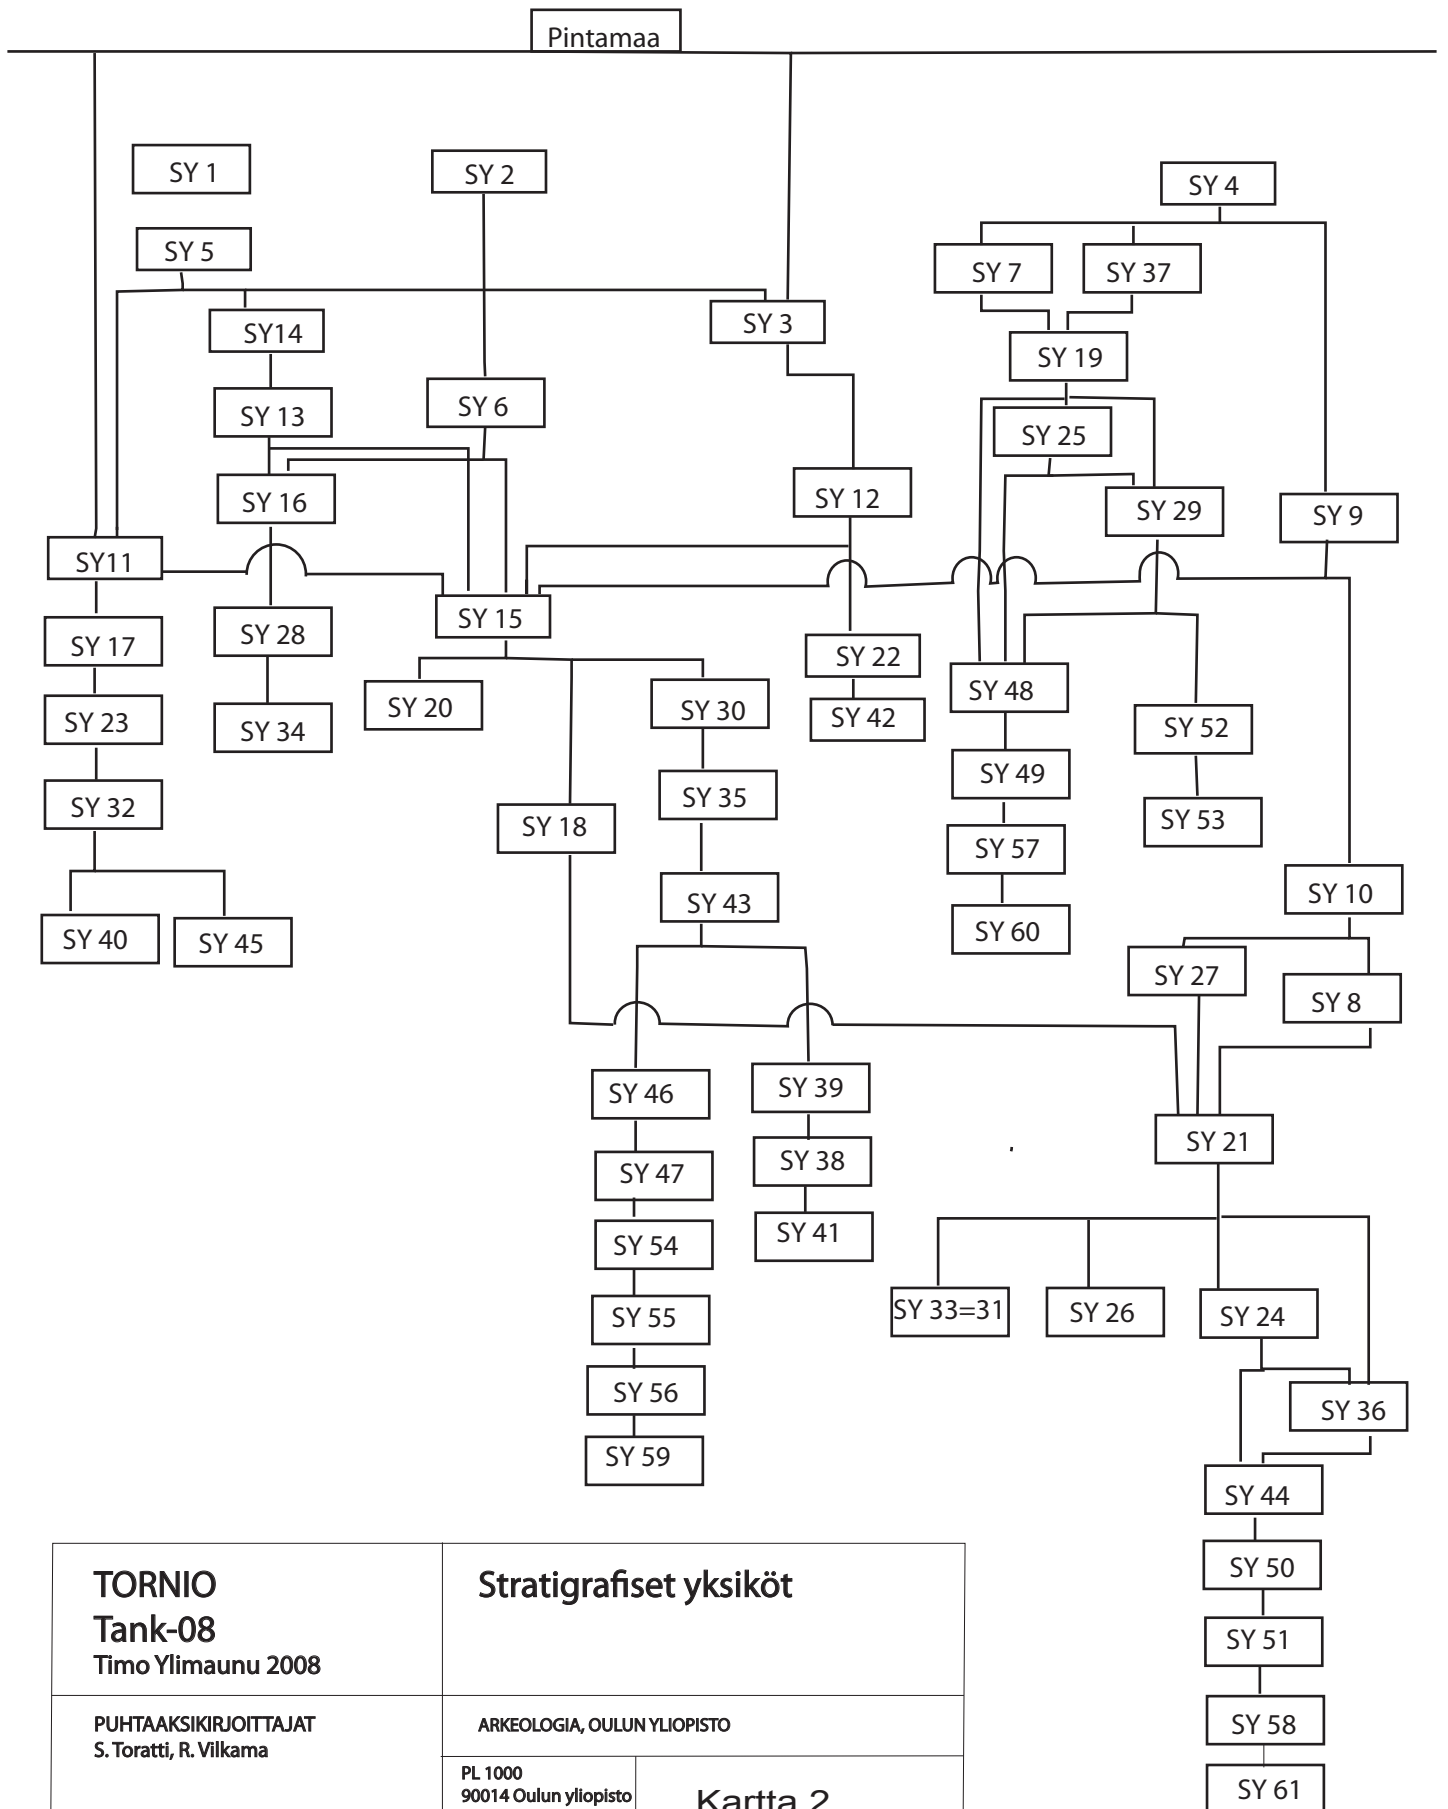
Pintamaa

SY 1

SY 2

SY 4

SY 5

SY 7

SY 37

SY14

SY 3

SY 19

SY 13

SY 6

SY 25

SY 16

SY 12

SY 29

SY 9

SY11

SY 15

SY 17

SY 28

SY 22

SY 48

SY 20

SY 30

SY 42

SY 52

SY 23

SY 34

SY 49

SY 35

SY 53

SY 32

SY 18

SY 57

SY 43

SY 10

SY 40

SY 45

SY 60

SY 27

SY 8

SY 46

SY 39

SY 21

SY 47

SY 38

SY 54

SY 41

SY 33=31

SY 26

SY 24

SY 55

SY 56

SY 36

SY 59

SY 44

SY 50

SY 51

SY 58

SY 61

| TORNIO<br>Tank-08<br>Timo Ylimaunu 2008 | Stratigrafiset yksiköt | |
|---|---|---|
| PUHTAAKSIKIRJOITTAJAT<br>S. Toratti, R. Vilkama | ARKEOLOGIA, OULUN YLIOPISTO | |
| | PL 1000<br>90014 Oulun yliopisto | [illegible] |